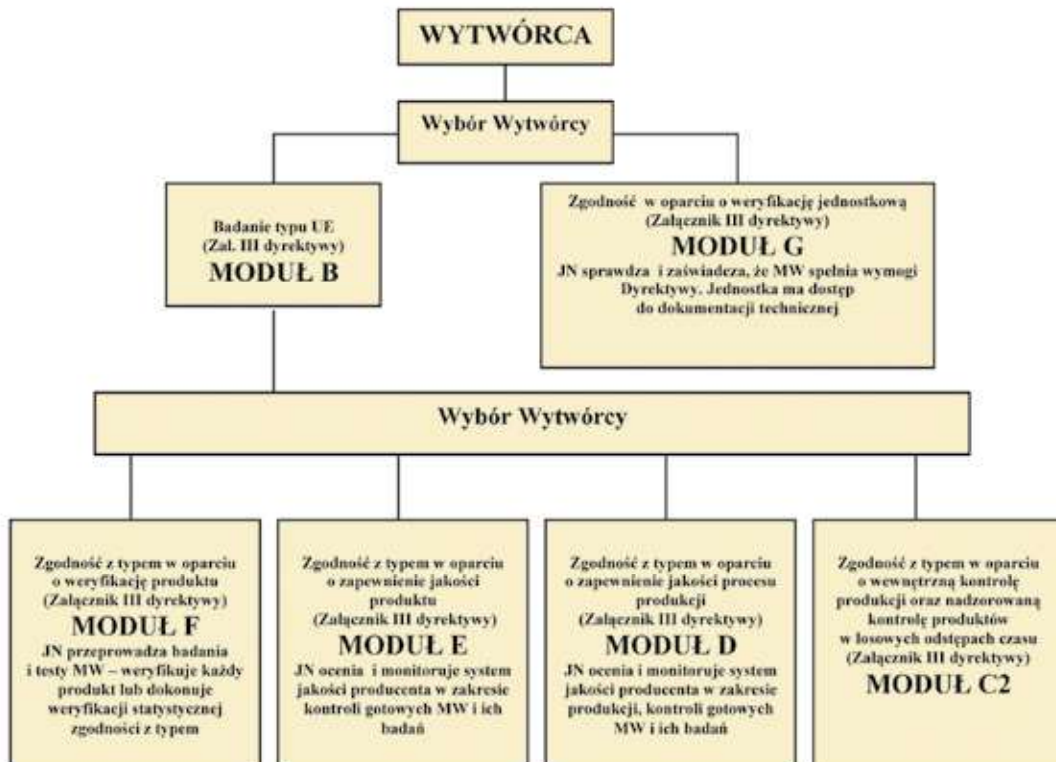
WYTWÓRCA

Wybór Wytwórcy

Badanie typu UE
(Zał. III dyrektywy)
MODUŁ B

Zgodność w oparciu o weryfikację jednostkową
(Załącznik III dyrektywy)
MODUŁ G
JN sprawdza i zaświadcza, że MW spełnia wymogi Dyrektywy. Jednostka ma dostęp do dokumentacji technicznej

Wybór Wytwórcy

Zgodność z typem w oparciu o weryfikację produktu
(Załącznik III dyrektywy)
MODUŁ F
JN przeprowadza badania i testy MW – weryfikuje każdy produkt lub dokonuje weryfikacji statystycznej zgodności z typem

Zgodność z typem w oparciu o zapewnienie jakości produktu
(Załącznik III dyrektywy)
MODUŁ E
JN ocenia i monitoruje system jakości producenta w zakresie kontroli gotowych MW i ich badań

Zgodność z typem w oparciu o zapewnienie jakości procesu produkcji
(Załącznik III dyrektywy)
MODUŁ D
JN ocenia i monitoruje system jakości producenta w zakresie produkcji, kontroli gotowych MW i ich badań

Zgodność z typem w oparciu o wewnętrzną kontrolę produkcji oraz nadzorowaną kontrolę produktów w losowych odstępach czasu
(Załącznik III dyrektywy)
MODUŁ C2